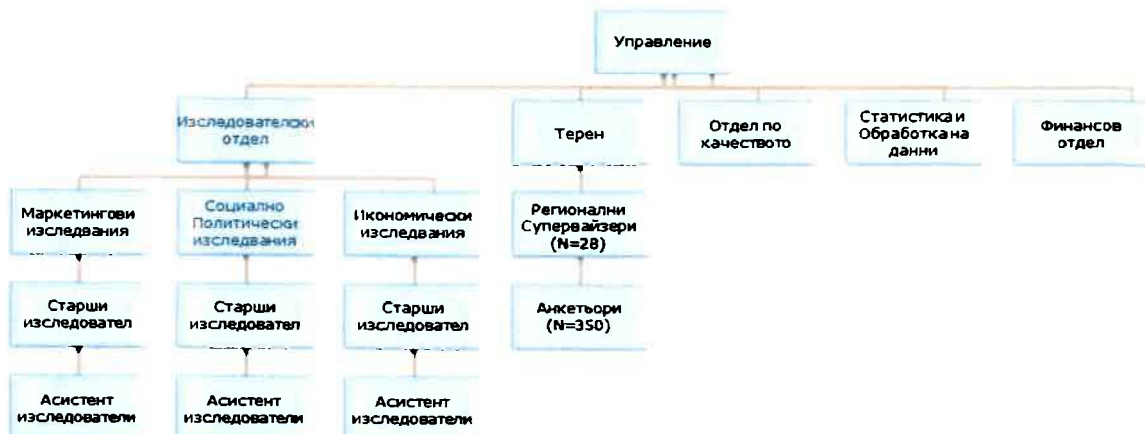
Управление

Изследователски отдел

Терен

Отдел по качеството

Статистика и Обработка на данни

Финансов отдел

Маркетингови изследвания

Социално Политически изследвания

Икономически изследвания

Регионални Супервайзери (N=28)

Старши изследовател

Старши изследовател

Старши изследовател

Анкетьори (N=350)

Асистент изследователи

Асистент изследователи

Асистент изследователи